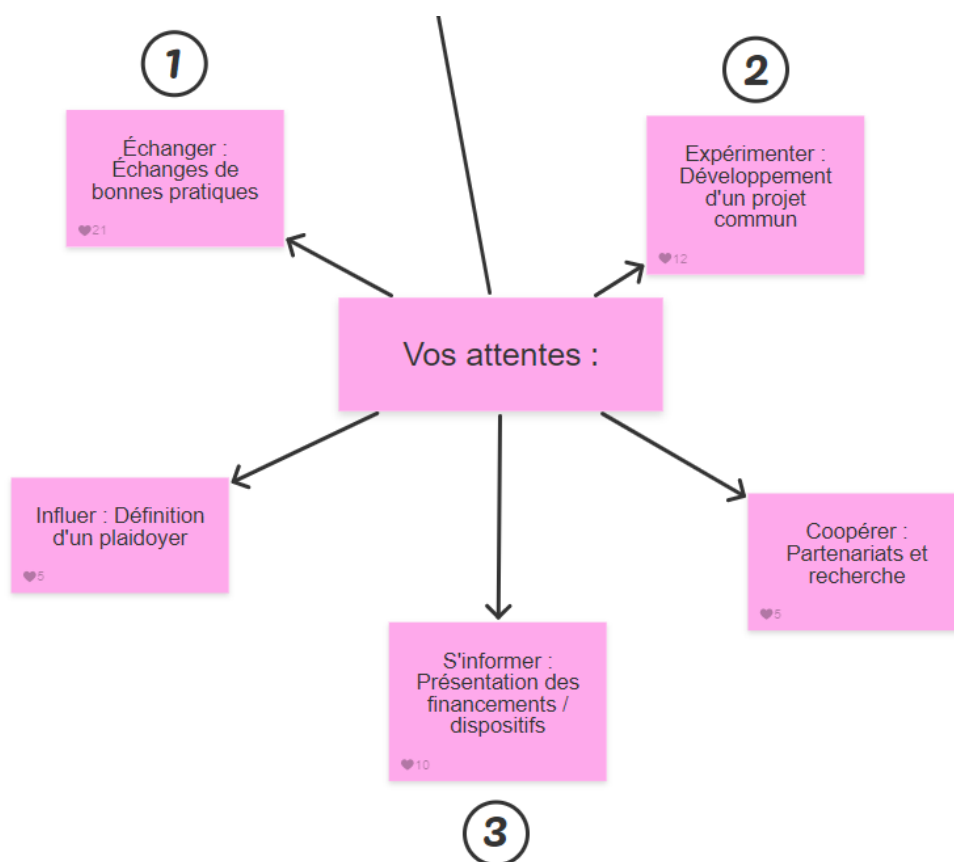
1

Échanger : Échanges de bonnes pratiques

21

2

Expérimenter : Développement d'un projet commun

12

Vos attentes :

Influer : Définition d'un plaidoyer

5

Coopérer : Partenariats et recherche

5

S'informer : Présentation des financements / dispositifs

10

3